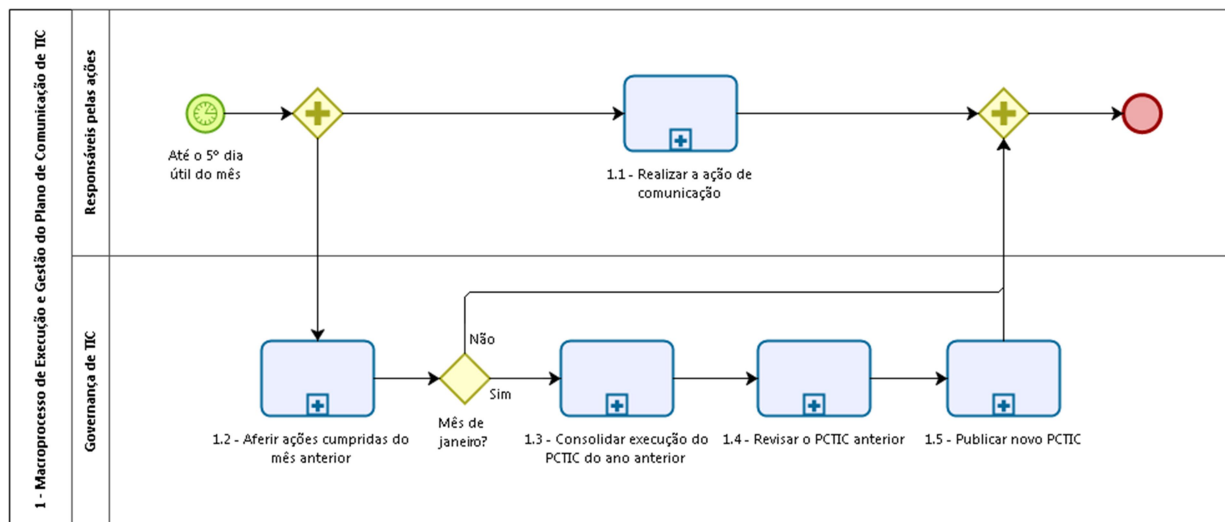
1 - Macroprocesso de Execução e Gestão do Plano de Comunicação de TIC

Responsáveis pelas ações

Até o 5º dia útil do mês

1.1 - Realizar a ação de comunicação

Governança de TIC

1.2 - Aferir ações cumpridas do mês anterior

Não

Sim

Mês de janeiro?

1.3 - Consolidar execução do PCTIC do ano anterior

1.4 - Revisar o PCTIC anterior

1.5 - Publicar novo PCTIC